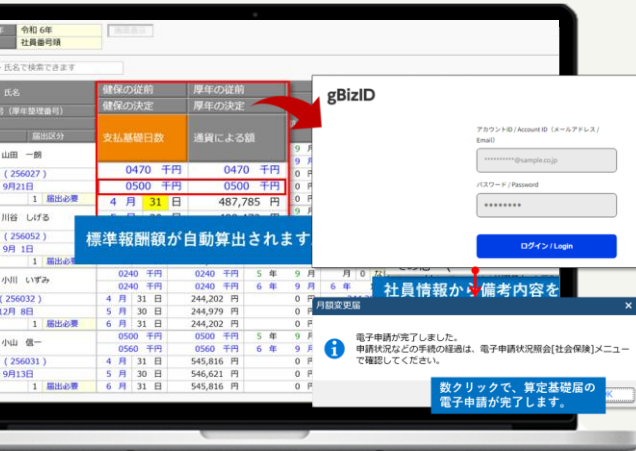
令和 6年
社員番号順
氏名で検索できます
氏名
(厚年整理番号)
届出区分
健保の従前
厚年の従前
健保の決定
厚年の決定
支払基礎日数
通貨による額
山田 一朗
(256027)
9月21日
届出必要
0470 千円
0470 千円
0500 千円
0500 千円
4 月 31 日
487,785 円
川谷 しげる
(256052)
9月 1日
届出必要
標準報酬額が自動算出されます
小川 いずみ
(256032)
12月 8日
届出必要
0240 千円
0240 千円
0240 千円
0240 千円
4 月 31 日
244,202 円
5 月 30 日
244,979 円
6 月 31 日
244,202 円
5 年
6 年
9 月
9 月
小山 信一
(256031)
9月13日
届出必要
0500 千円
0500 千円
4 月 31 日
545,816 円
5 月 30 日
545,816 円
6 月 31 日
545,816 円
5 年
6 年
9 月
gBizID
アカウントID / Account ID (メールアドレス / Email)
**********@sample.co.jp
パスワード / Password
********
ログイン / Login
社員情報から備考内容を
月額変更届
電子申請が完了しました。
申請状況などの手続の経過は、電子申請状況照会[社会保険]メニューで確認してください。
数クリックで、算定基礎届の電子申請が完了します。